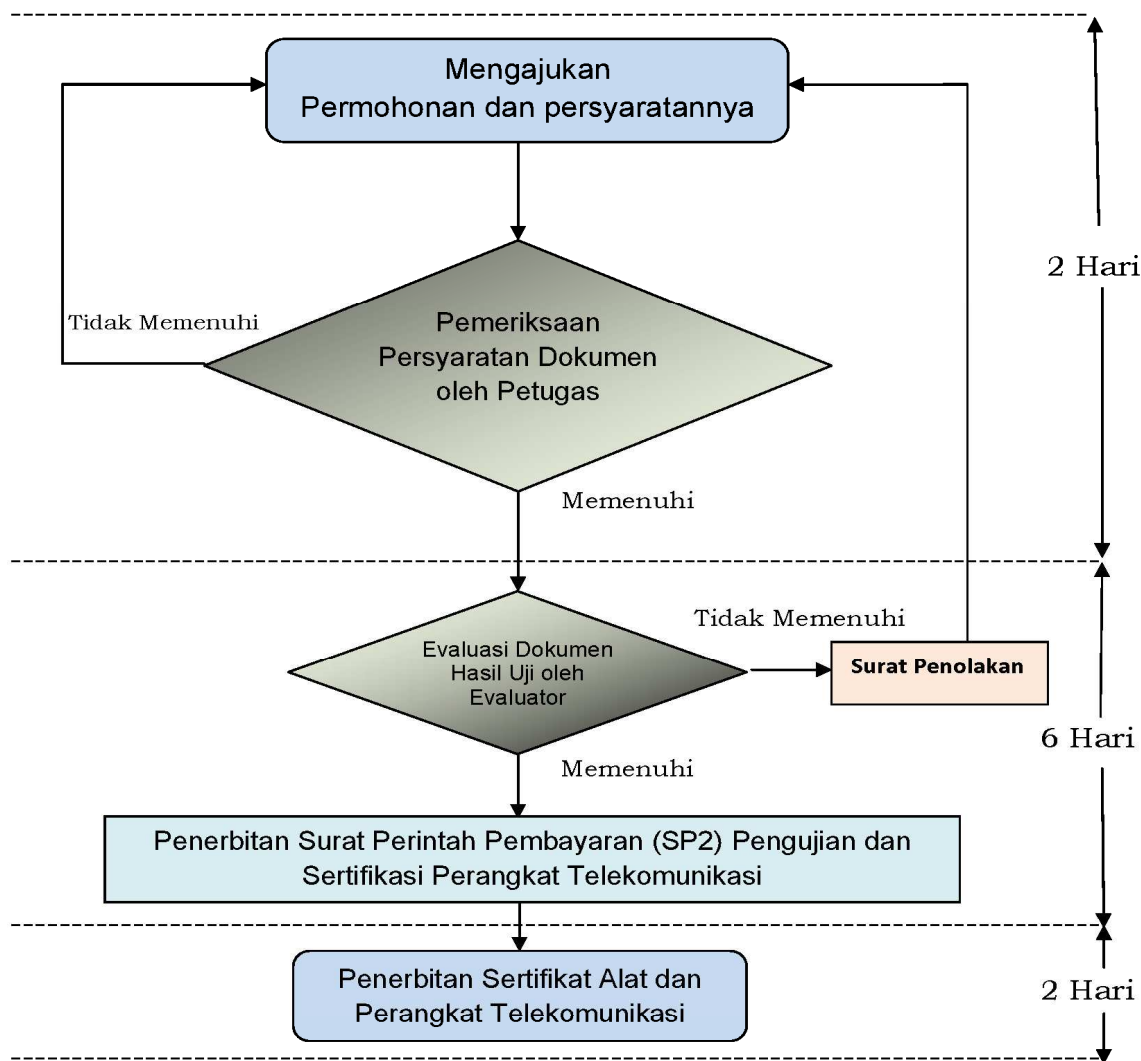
Mengajukan
Permohonan dan persyaratannya

Tidak Memenuhi

Pemeriksaan
Persyaratan Dokumen
oleh Petugas

Memenuhi

2 Hari

Tidak Memenuhi

Evaluasi Dokumen
Hasil Uji oleh
Evaluator

Surat Penolakan

Memenuhi

6 Hari

Penerbitan Surat Perintah Pembayaran (SP2) Pengujian dan
Sertifikasi Perangkat Telekomunikasi

Penerbitan Sertifikat Alat dan
Perangkat Telekomunikasi

2 Hari